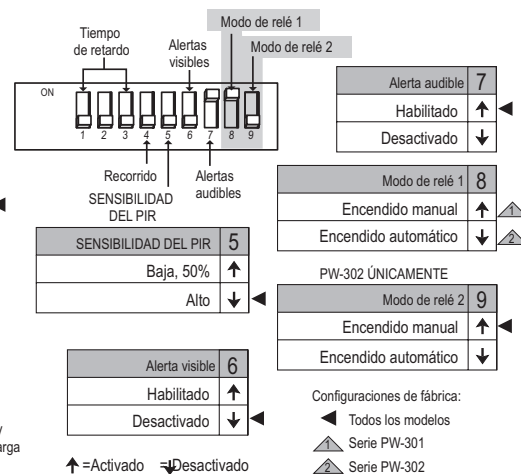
Tiempo de retardo

Alertas visibles

Modo de relé 1

Modo de relé 2

ON

1 2 3 4 5 6 7 8 9

Recorrido

SENSIBILIDAD DEL PIR

Alertas audibles

| Alerta audible | 7 |
|---|---|
| Habilitado | ↑ ◀ |
| Desactivado | ↓ |

| Modo de relé 1 | 8 |
|---|---|
| Encendido manual | ↑ 1 |
| Encendido automático | ↓ 2 |

| SENSIBILIDAD DEL PIR | 5 |
|---|---|
| Baja, 50% | ↑ |
| Alto | ↓ ◀ |

PW-302 ÚNICAMENTE

| Modo de relé 2 | 9 |
|---|---|
| Encendido manual | ↑ ◀ |
| Encendido automático | ↓ |

| Alerta visible | 6 |
|---|---|
| Habilitado | ↑ |
| Desactivado | ↓ ◀ |

Configuraciones de fábrica:

◀ Todos los modelos

1 Serie PW-301

2 Serie PW-302

↑ =Activado ↓Desactivado

y

arga